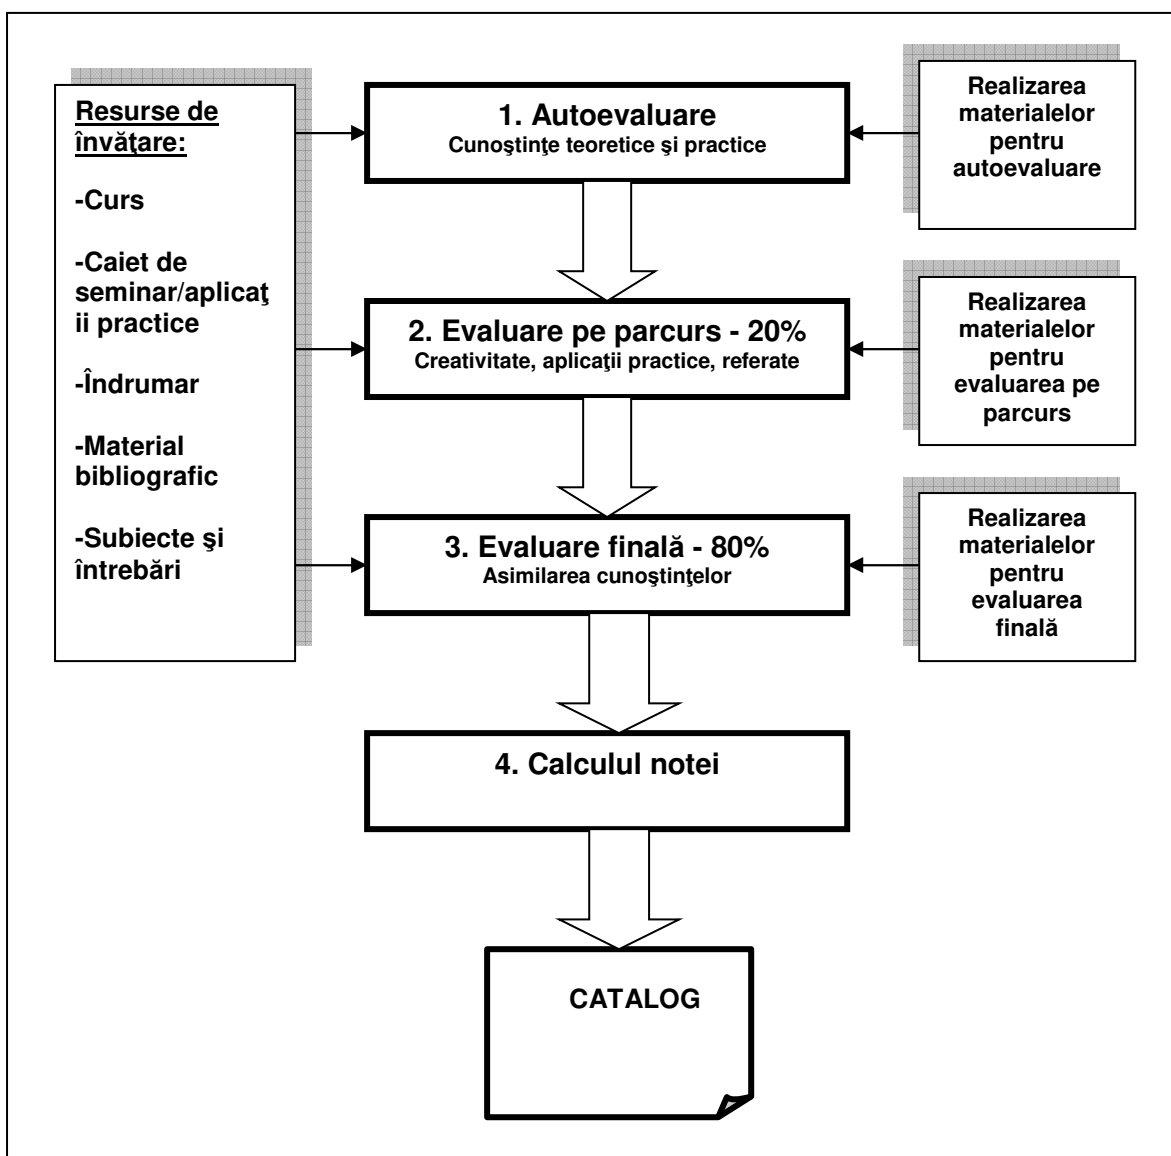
Resurse de învăţare:

-Curs

-Caiet de seminar/aplicaţii practice

-Îndrumar

-Material bibliografic

-Subiecte şi întrebări

1. Autoevaluare
Cunoştinţe teoretice şi practice

Realizarea materialelor pentru autoevaluare

2. Evaluare pe parcurs - 20%
Creativitate, aplicaţii practice, referate

Realizarea materialelor pentru evaluarea pe parcurs

3. Evaluare finală - 80%
Asimilarea cunoştinţelor

Realizarea materialelor pentru evaluarea finală

4. Calculul notei

CATALOG